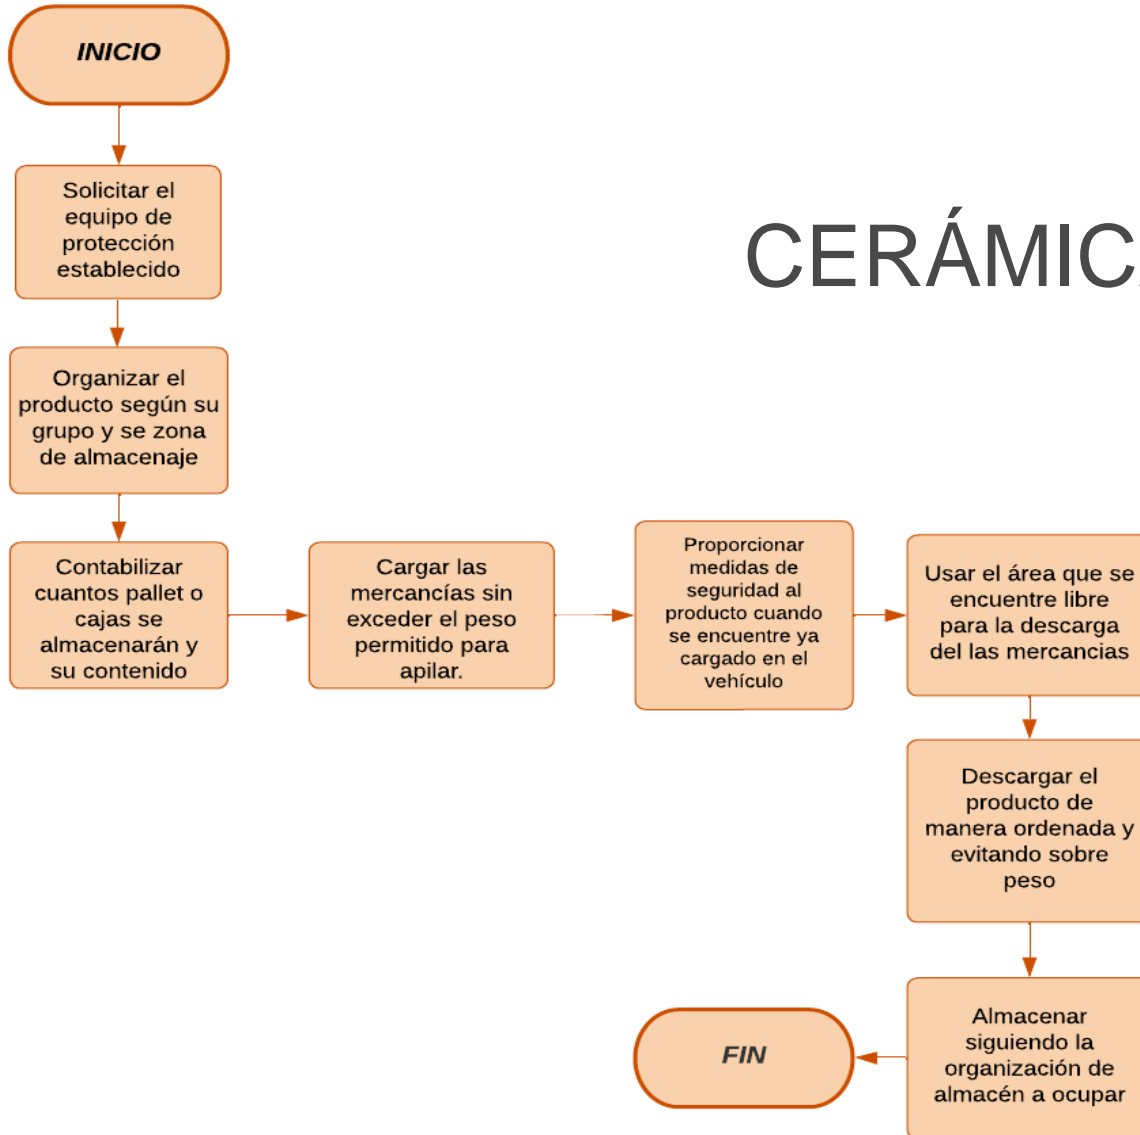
INICIO

Solicitar el equipo de protección establecido

CERÁMIC

Organizar el producto según su grupo y se zona de almacenaje

Contabilizar cuantos pallet o cajas se almacenarán y su contenido

Cargar las mercancías sin exceder el peso permitido para apilar.

Proporcionar medidas de seguridad al producto cuando se encuentre ya cargado en el vehículo

Usar el área que se encuentre libre para la descarga del las mercancias

Descargar el producto de manera ordenada y evitando sobre peso

Almacenar siguiendo la organización de almacén a ocupar

FIN